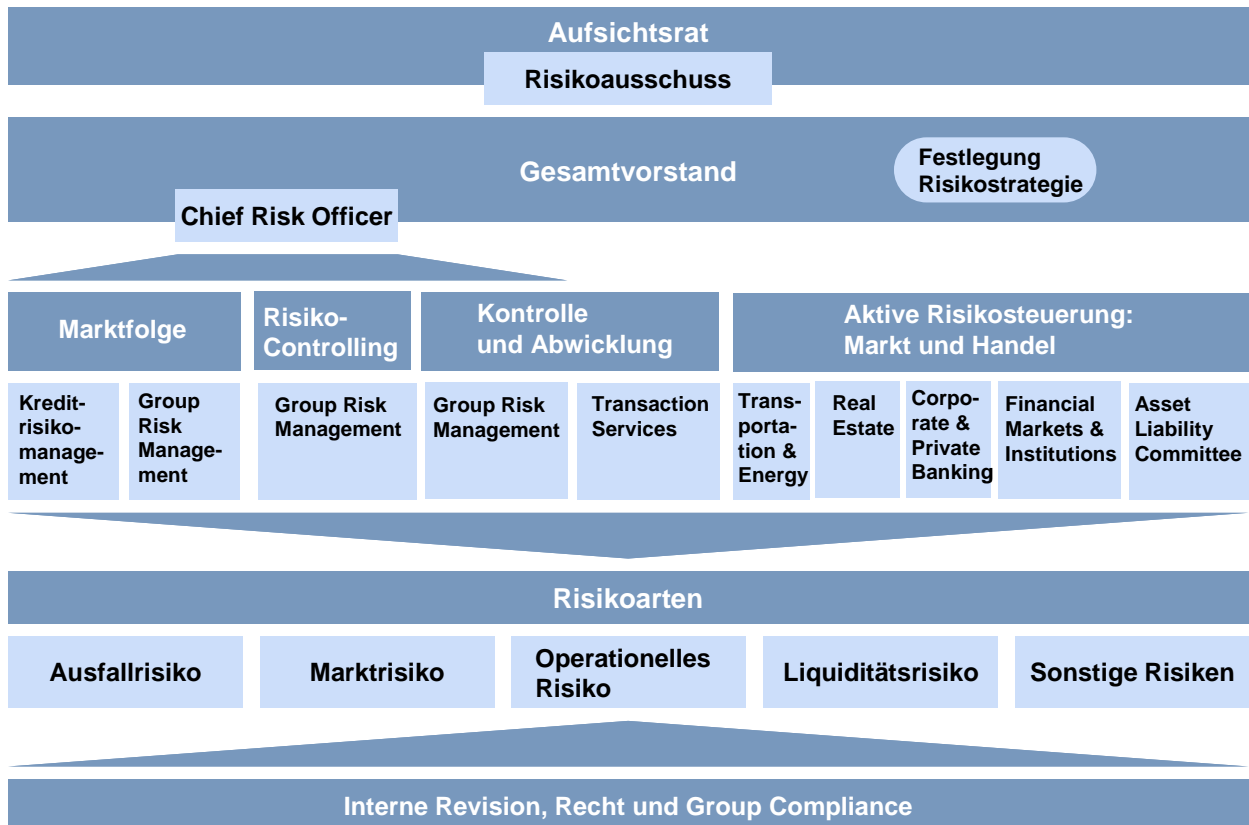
Aufsichtsrat

Risikoausschuss

Gesamtvorstand

Festlegung Risikostrategie

Chief Risk Officer

Marktfolge

Risiko-Controlling

Kontrolle und Abwicklung

Aktive Risikosteuerung: Markt und Handel

Kreditrisikomanagement

Group Risk Management

Group Risk Management

Group Risk Management

Transaction Services

Transportation & Energy

Real Estate

Corporate & Private Banking

Financial Markets & Institutions

Asset Liability Committee

Risikoarten

Ausfallrisiko

Marktrisiko

Operationelles Risiko

Liquiditätsrisiko

Sonstige Risiken

Interne Revision, Recht und Group Compliance